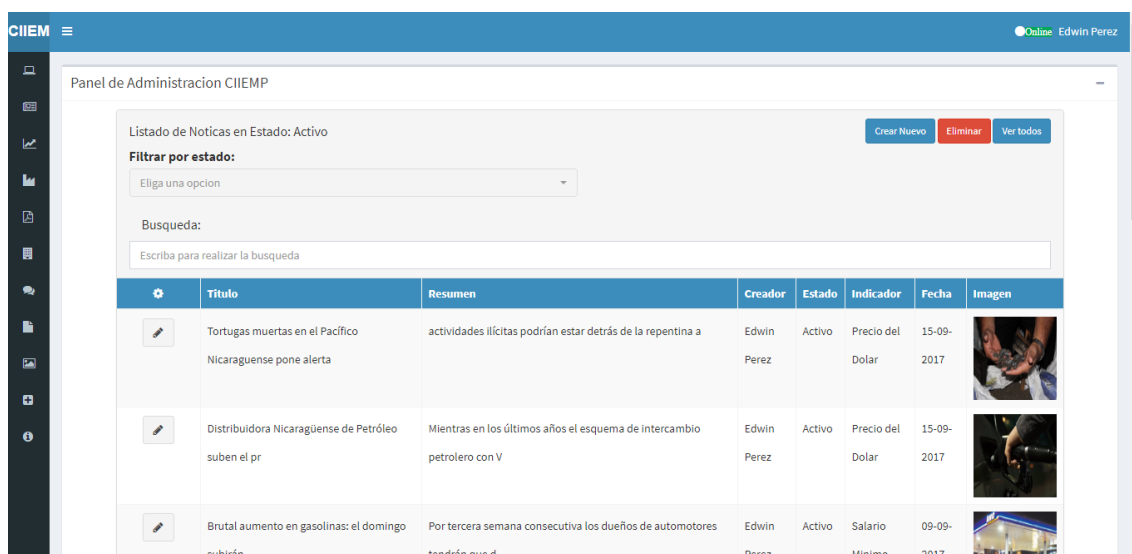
CIIEM ≡

Online Edwin Perez

Panel de Administracion CIIEMP

−

Listado de Noticas en Estado: Activo

Crear Nuevo Eliminar Ver todos

Filtrar por estado:

Eliga una opcion

Busqueda:

Escriba para realizar la busqueda

| | Titulo | Resumen | Creador | Estado | Indicador | Fecha | Imagen |
|---|---|---|---|---|---|---|---|
| | Tortugas muertas en el Pacífico Nicaraguense pone alerta | actividades ilícitas podrían estar detrás de la repentina a | Edwin Perez | Activo | Precio del Dolar | 15-09-2017 | |
| | Distribuidora Nicaragüense de Petróleo suben el pr | Mientras en los últimos años el esquema de intercambio petrolero con V | Edwin Perez | Activo | Precio del Dolar | 15-09-2017 | |
| | Brutal aumento en gasolinas: el domingo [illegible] | Por tercera semana consecutiva los dueños de automotores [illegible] | Edwin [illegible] | Activo | Salario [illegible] | 09-09-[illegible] | |